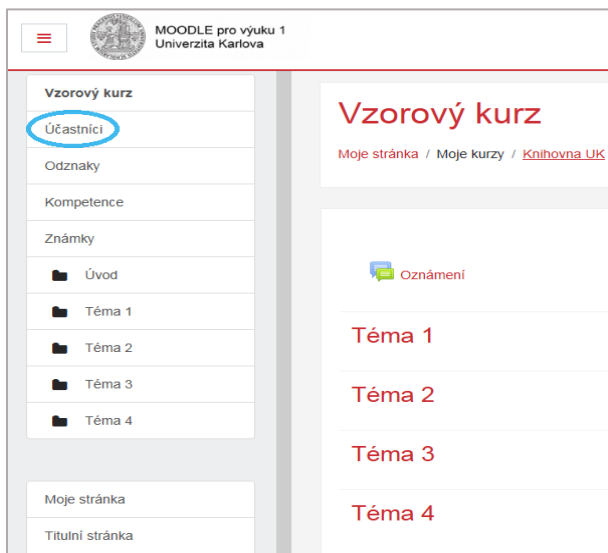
MOODLE pro výuku 1
Univerzita Karlova

Vzorový kurz
Účastníci
Odznaky
Kompetence
Známky
Úvod
Téma 1
Téma 2
Téma 3
Téma 4

Moje stránka
Titulní stránka

Vzorový kurz
Moje stránka / Moje kurzy / Knihovna UK

Oznámení
Téma 1
Téma 2
Téma 3
Téma 4